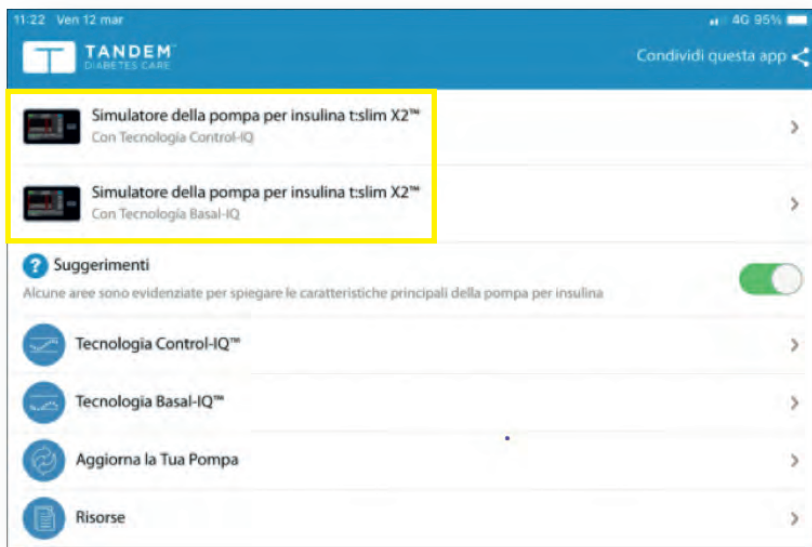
11:22 Ven 12 mar

4G 95%

TANDEM
DIABETES CARE

Condividi questa app

Simulatore della pompa per insulina t:slim X2™
Con Tecnologia Control-IQ

Simulatore della pompa per insulina t:slim X2™
Con Tecnologia Basal-IQ

Suggerimenti
Alcune aree sono evidenziate per spiegare le caratteristiche principali della pompa per insulina

Tecnologia Control-IQ™

Tecnologia Basal-IQ™

Aggiorna la Tua Pompa

Risorse